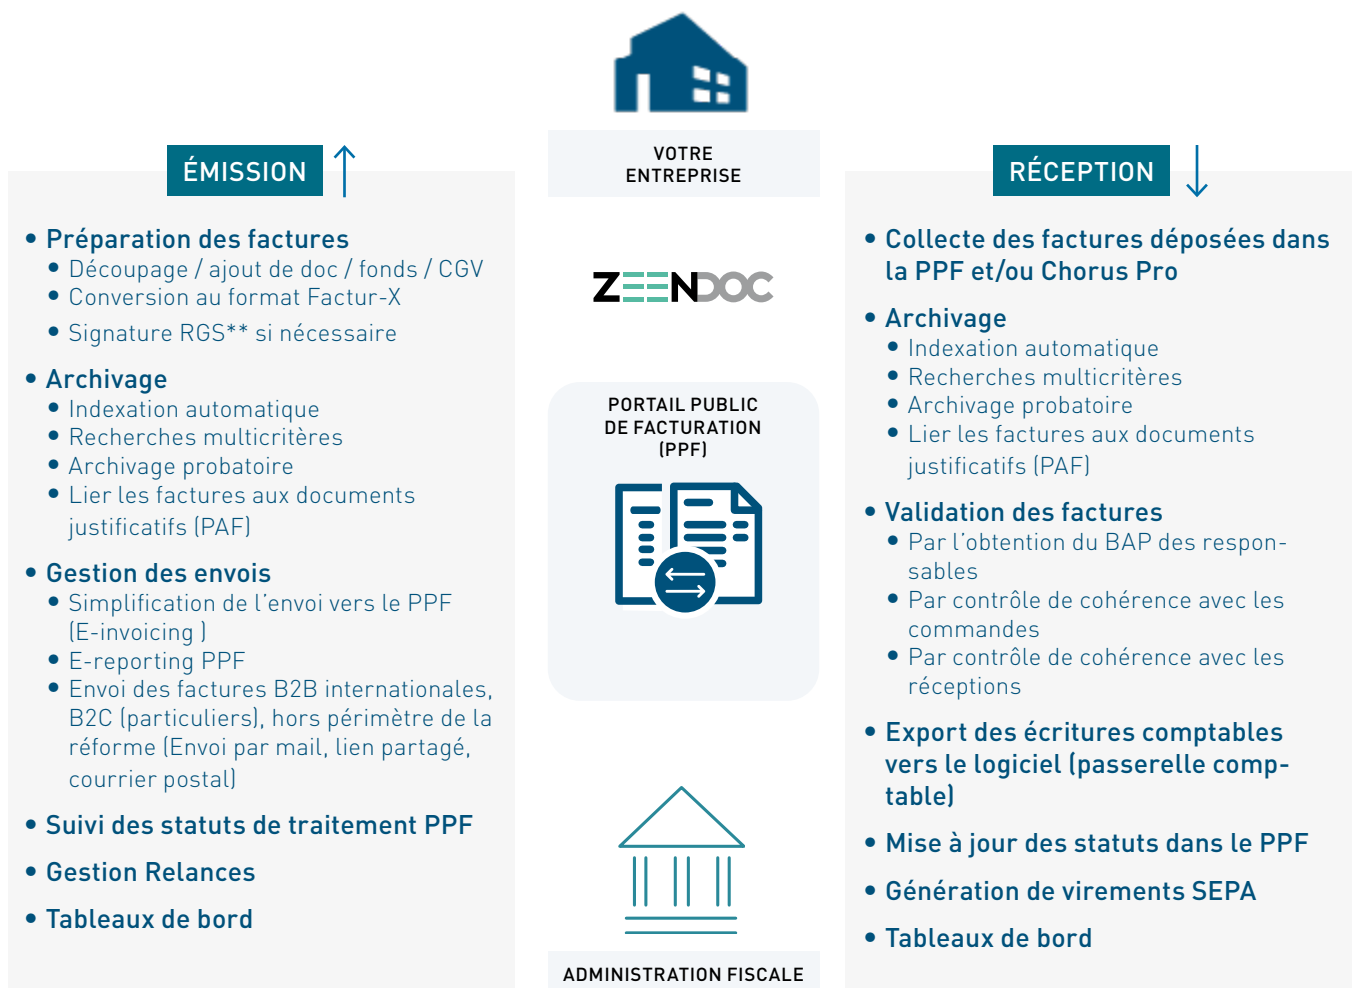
ÉMISSION

• Préparation des factures
• Découpage / ajout de doc / fonds / CGV
• Conversion au format Factur-X
• Signature RGS** si nécessaire

• Archivage
• Indexation automatique
• Recherches multicritères
• Archivage probatoire
• Lier les factures aux documents justificatifs (PAF)

• Gestion des envois
• Simplification de l'envoi vers le PPF (E-invoicing )
• E-reporting PPF
• Envoi des factures B2B internationales, B2C (particuliers), hors périmètre de la réforme (Envoi par mail, lien partagé, courrier postal)

• Suivi des statuts de traitement PPF

• Gestion Relances

• Tableaux de bord

VOTRE ENTREPRISE

ZEENDOC

PORTAIL PUBLIC DE FACTURATION (PPF)

ADMINISTRATION FISCALE

RÉCEPTION

• Collecte des factures déposées dans la PPF et/ou Chorus Pro

• Archivage
• Indexation automatique
• Recherches multicritères
• Archivage probatoire
• Lier les factures aux documents justificatifs (PAF)

• Validation des factures
• Par l'obtention du BAP des responsables
• Par contrôle de cohérence avec les commandes
• Par contrôle de cohérence avec les réceptions

• Export des écritures comptables vers le logiciel (passerelle comptable)

• Mise à jour des statuts dans le PPF

• Génération de virements SEPA

• Tableaux de bord